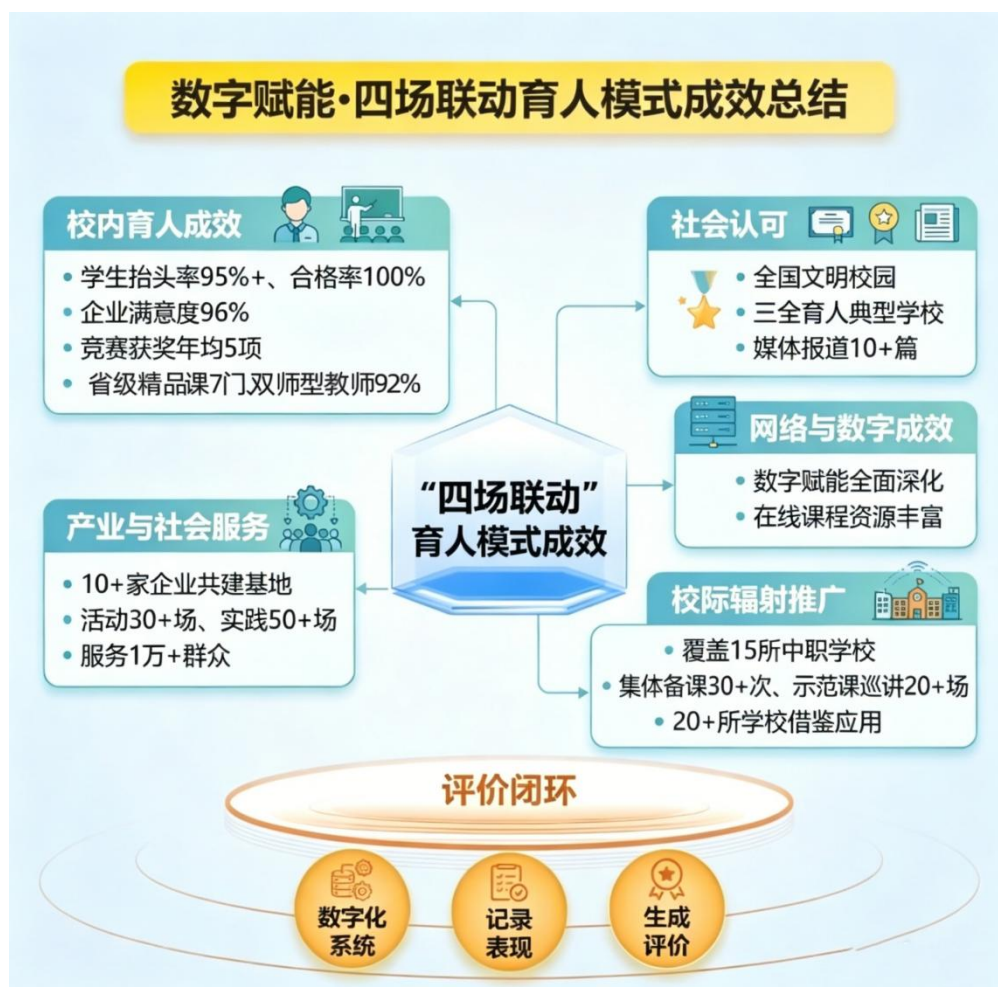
数字赋能·四场联动育人模式成效总结

校内育人成效
• 学生抬头率95%+、合格率100%
• 企业满意度96%
• 竞赛获奖年均5项
• 省级精品课7门双师型教师92%

社会认可
• 全国文明校园
• 三全育人典型学校
• 媒体报道10+篇

网络与数字成效
• 数字赋能全面深化
• 在线课程资源丰富

"四场联动"
育人模式成效

产业与社会服务
• 10+家企业共建基地
• 活动30+场、实践50+场
• 服务1万+群众

校际辐射推广
• 覆盖15所中职学校
• 集体备课30+次、示范课巡讲20+场
• 20+所学校借鉴应用

评价闭环

数字化系统

记录表现

生成评价